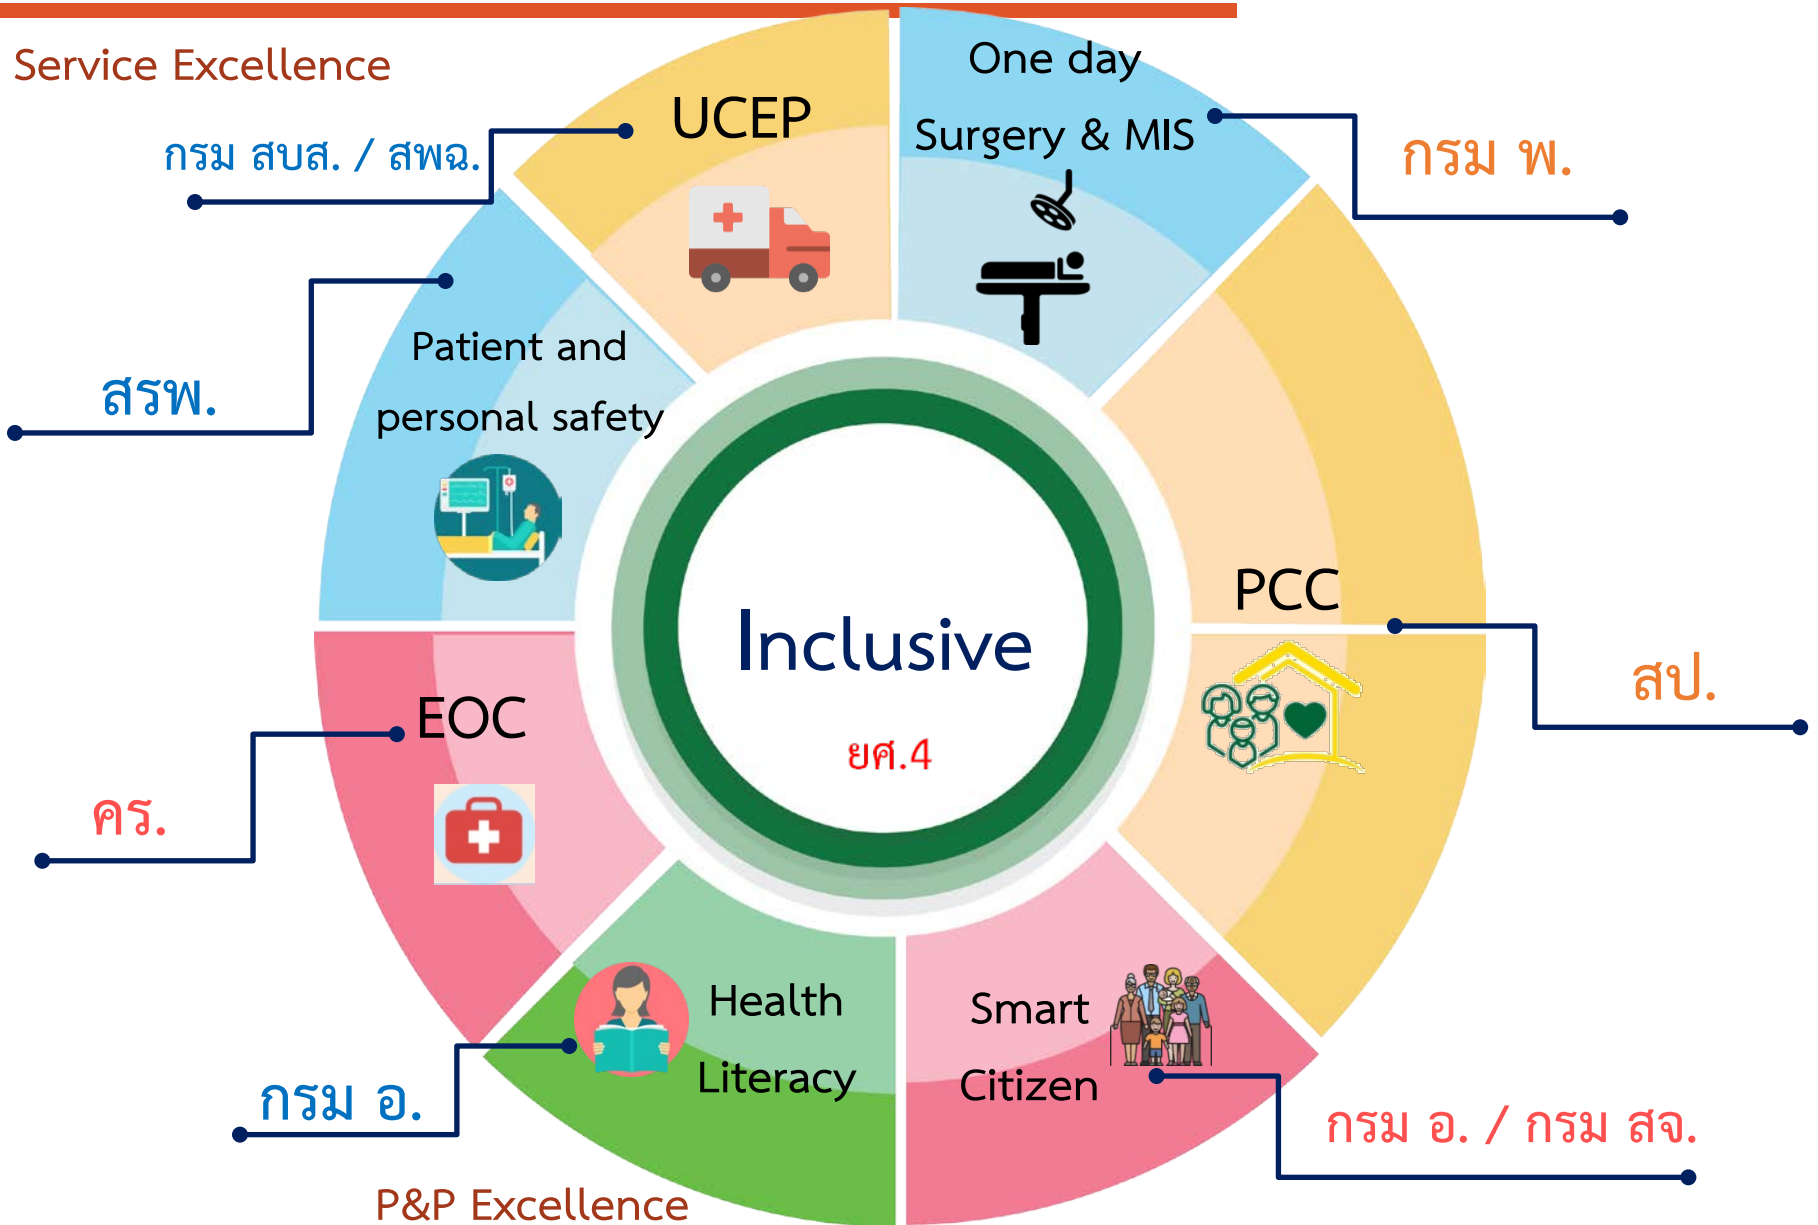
Service Excellence

กรม สบส. / สพฉ.

UCEP

One day Surgery & MIS

กรม พ.

สรพ.

Patient and personal safety

Inclusive

ยศ.4

PCC

สป.

EOC

คร.

Health Literacy

Smart Citizen

กรม อ.

กรม อ. / กรม สจ.

P&P Excellence